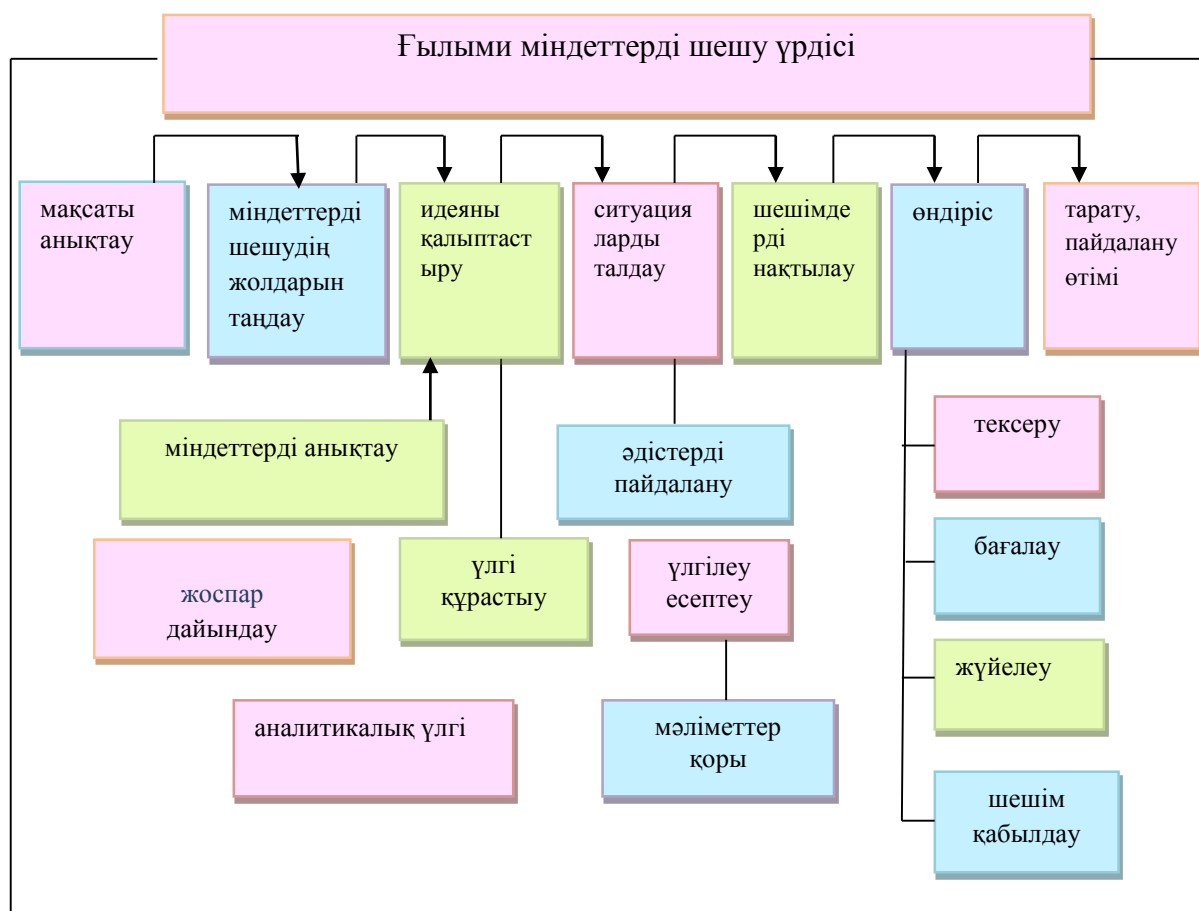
Ғылыми міндеттерді шешу үрдісі

мақсаты анықтау

міндеттерді шешудің жолдарын таңдау

идеяны қалыптастыру

ситуацияларды талдау

шешімдерді нақтылау

өндіріс

тарату, пайдалану өтімі

міндеттерді анықтау

әдістерді пайдалану

тексеру

бағалау

жоспар дайындау

үлгі құрастыу

үлгілеу есептеу

жүйелеу

аналитикалық үлгі

мәліметтер қоры

шешім қабылдау